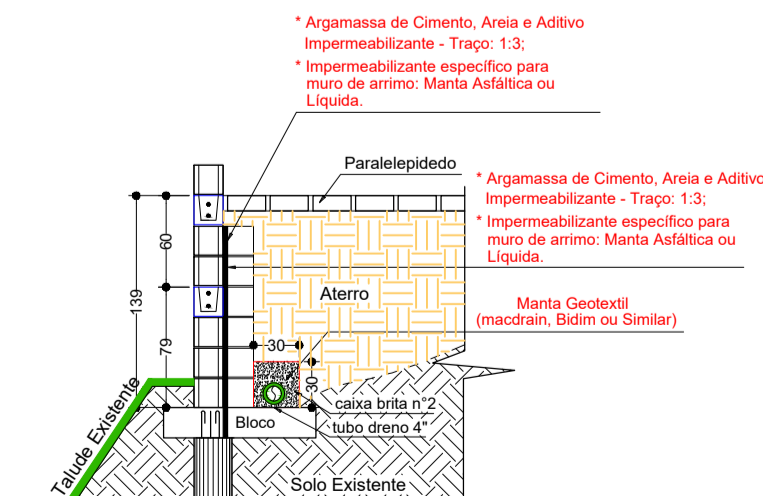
* Argamassa de Cimento, Areia e Aditivo
Impermeabilizante - Traço: 1:3;
* Impermeabilizante específico para
muro de arrimo: Manta Asfáltica ou
Líquida.

Paralelepidedo

* Argamassa de Cimento, Areia e Aditivo
Impermeabilizante - Traço: 1:3;
* Impermeabilizante específico para
muro de arrimo: Manta Asfáltica ou
Líquida.

60
139
79
Aterro
Manta Geotextil
(macdrain, Bidim ou Similar)
30
30
caixa brita n°2
tubo dreno 4"
Bloco
Talude Existente
Solo Existente